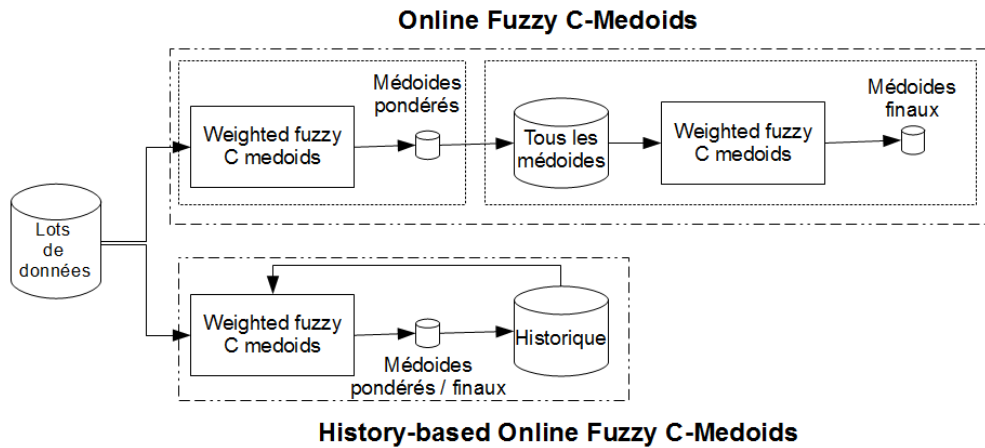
Online Fuzzy C-Medoids

Lots de données

Weighted fuzzy C medoids

Médoides pondérés

Tous les médoides

Weighted fuzzy C medoids

Médoides finaux

Weighted fuzzy C medoids

Médoides pondérés / finaux

Historique

History-based Online Fuzzy C-Medoids